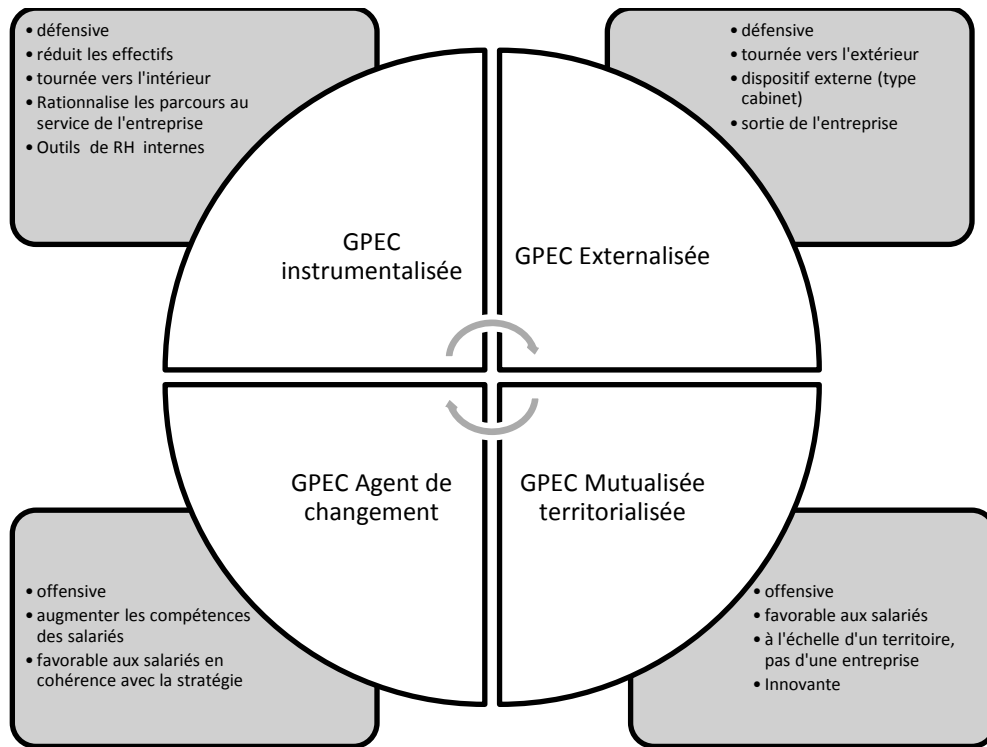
• défensive
• réduit les effectifs
• tournée vers l'intérieur
• Rationalise les parcours au service de l'entreprise
• Outils de RH internes

• défensive
• tournée vers l'extérieur
• dispositif externe (type cabinet)
• sortie de l'entreprise

GPEC instrumentalisée

GPEC Externalisée

GPEC Agent de changement

GPEC Mutualisée territorialisée

• offensive
• augmenter les compétences des salariés
• favorable aux salariés en cohérence avec la stratégie

• offensive
• favorable aux salariés
• à l'échelle d'un territoire, pas d'une entreprise
• Innovante